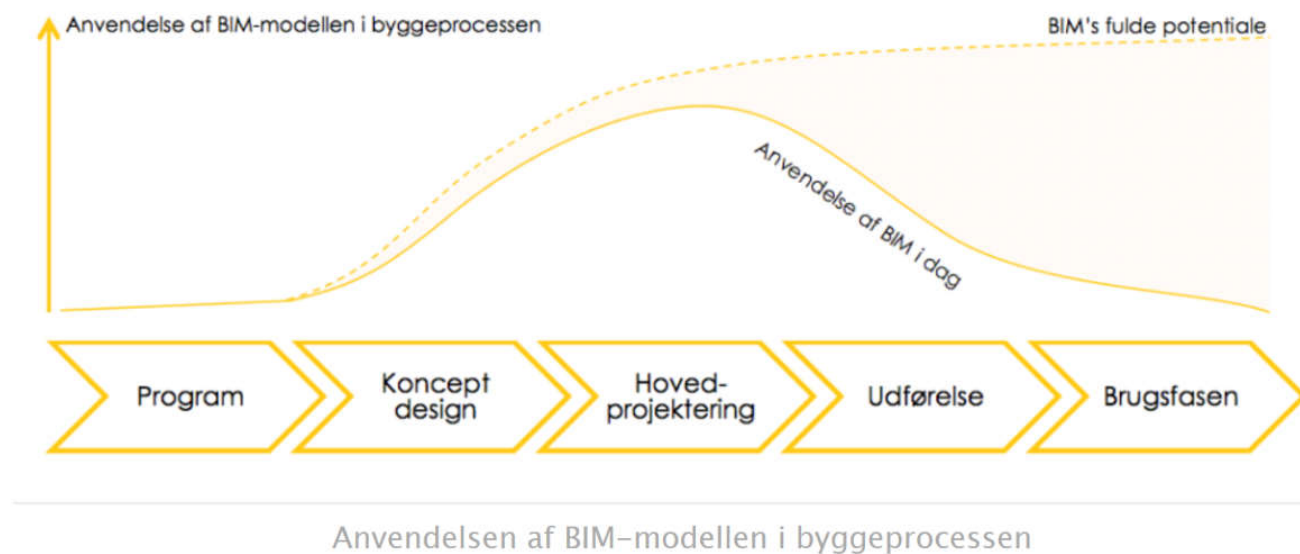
Anvendelse af BIM-modellen i byggeprocessen

BIM's fulde potentiale

Anvendelse af BIM i dag

Program

Koncept design

Hoved-projektering

Udførelse

Brugsfasen

Anvendelsen af BIM-modellen i byggeprocessen